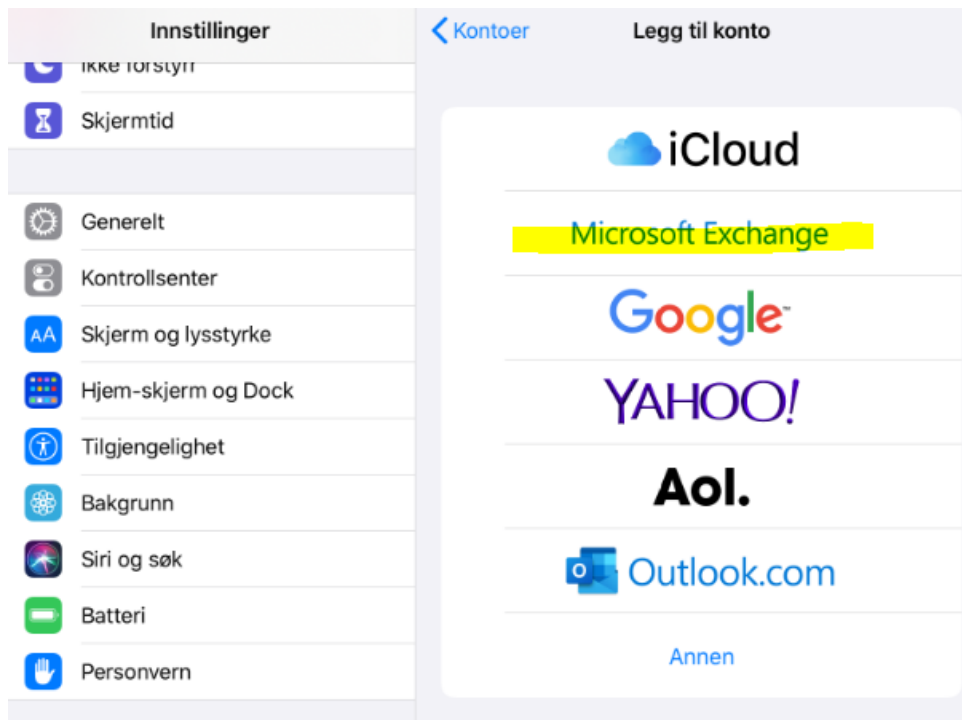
Innstillinger

Ikke forstyrr

Skjermtid

Generelt

Kontrollsenter

Skjerm og lysstyrke

Hjem-skjerm og Dock

Tilgjengelighet

Bakgrunn

Siri og søk

Batteri

Personvern

Kontoer

Legg til konto

iCloud

Microsoft Exchange

Google

YAHOO!

Aol.

Outlook.com

Annen